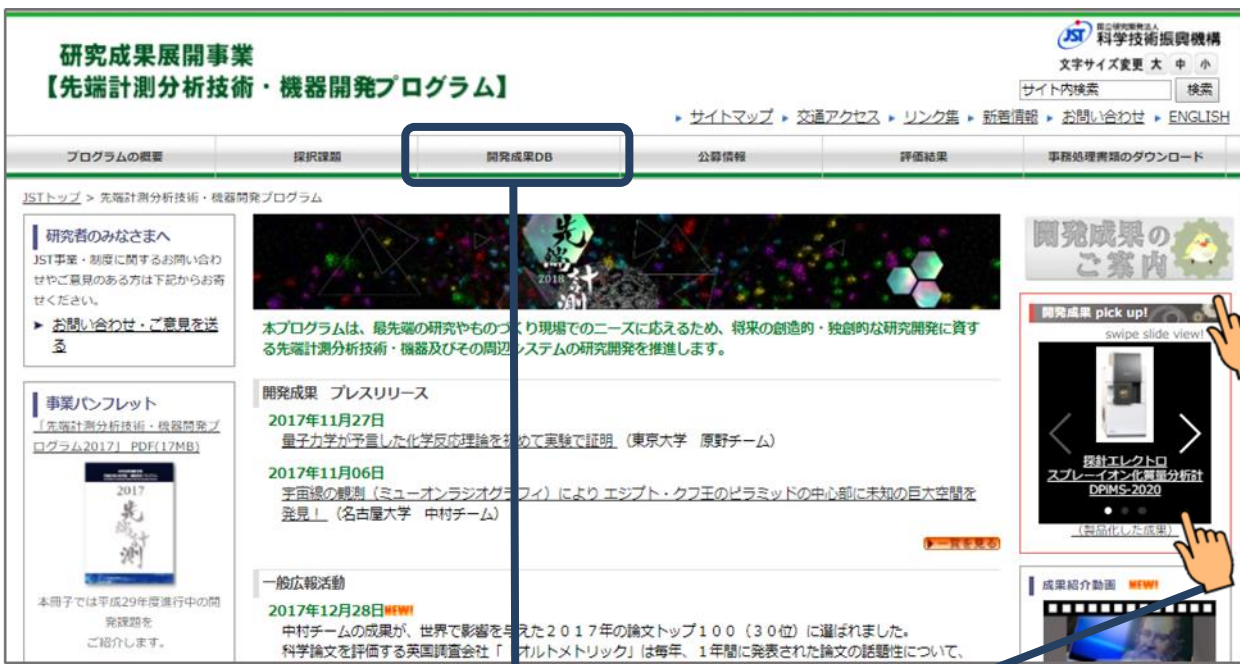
研究成果展開事業
【先端計測分析技術・機器開発プログラム】

国立研究開発法人
科学技術振興機構

文字サイズ変更 大 中 小

サイト内検索 検索

▸ サイトマップ ▸ 交通アクセス ▸ リンク集 ▸ 新着情報 ▸ お問い合わせ ▸ ENGLISH

| プログラムの概要 | 採択課題 | 開発成果DB | 公募情報 | 評価結果 | 事務処理書類のダウンロード |
|---|---|---|---|---|---|

JSTトップ > 先端計測分析技術・機器開発プログラム

研究者のみなさまへ
JST事業・制度に関するお問い合わせやご意見のある方は下記からお寄せください。
▸ お問い合わせ・ご意見を送る

事業パンフレット
「先端計測分析技術・機器開発プログラム2017」PDF(17MB)

2017
先端計測

本冊子では平成29年度進行中の開発課題をご紹介します。

先端計測
2016

本プログラムは、最先端の研究やものづくり現場でのニーズに応えるため、将来の創造的・独創的な研究開発に資する先端計測分析技術・機器及びその周辺システムの研究開発を推進します。

開発成果 プレスリリース

2017年11月27日
量子力学が予言した化学反応理論を初めて実験で証明（東京大学 原野チーム）

2017年11月06日
宇宙線の観測（ミューオンラジオグラフィ）によりエジプト・クフ王のピラミッドの中心部に未知の巨大空間を発見！（名古屋大学 中村チーム）

▸ 一覧を見る

一般広報活動

2017年12月28日 NEW!
中村チームの成果が、世界で影響を与えた２０１７年の論文トップ１００（３０位）に選ばれました。
科学論文を評価する英国調査会社「 オルトメトリック」は毎年、１年間に発表された論文の話題性について、

開発成果のご案内

開発成果 pick up!
swipe slide view!

探針エレクトロスプレーイオン化質量分析計
DPiMS-2020

（製品化した成果）

成果紹介動画 NEW!